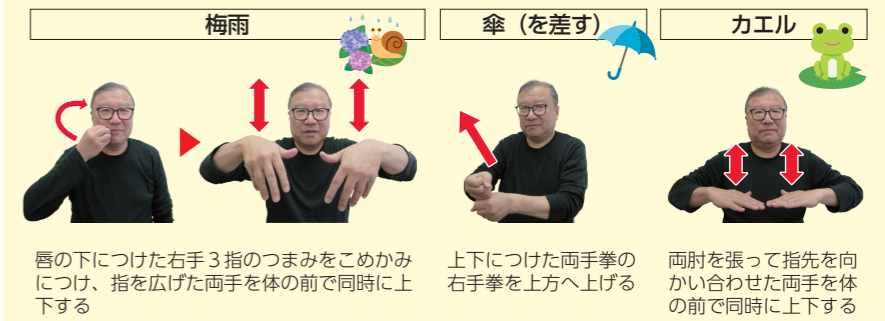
梅雨

唇の下につけた右手３指のつまみをこめかみにつけ、指を広げた両手を体の前で同時に上下する

傘（を差す）

上下につけた両手拳の右手拳を上方へ上げる

カエル

両肘を張って指先を向かい合わせた両手を体の前で同時に上下する